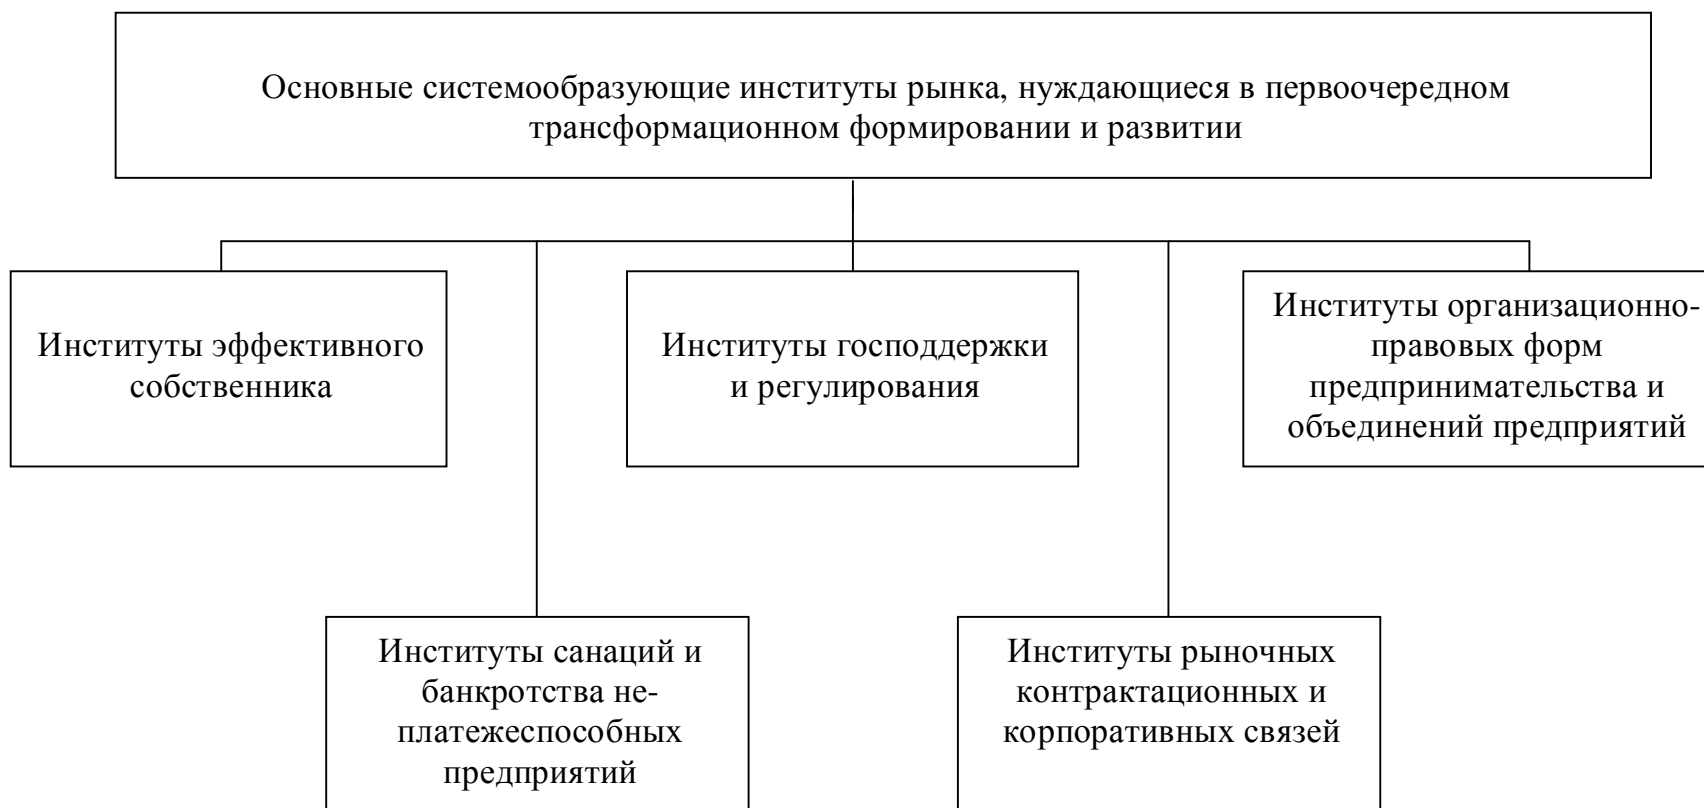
Основные системообразующие институты рынка, нуждающиеся в первоочередном трансформационном формировании и развитии

Институты эффективного собственника

Институты господдержки и регулирования

Институты организационно-правовых форм предпринимательства и объединений предприятий

Институты санаций и банкротства неплатежеспособных предприятий

Институты рыночных контрактационных и корпоративных связей